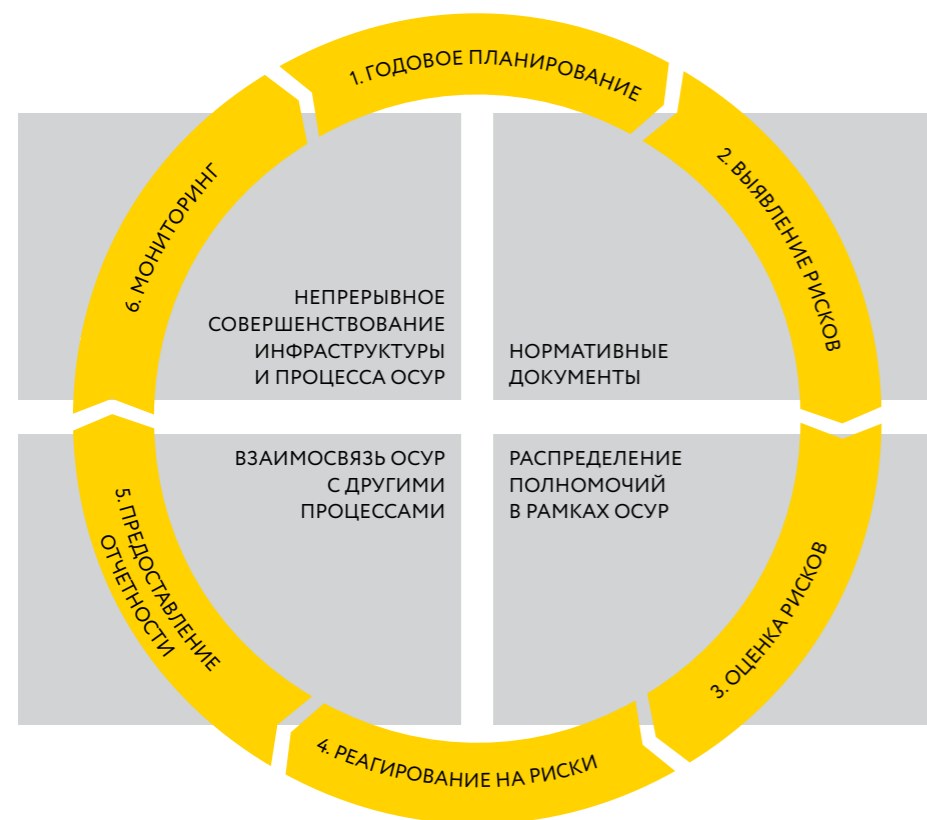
1. ГОДОВОЕ ПЛАНИРОВАНИЕ

2. ВЫЯВЛЕНИЕ РИСКОВ

3. ОЦЕНКА РИСКОВ

4. РЕАГИРОВАНИЕ НА РИСКИ

5. ПРЕДОСТАВЛЕНИЕ ОТЧЕТНОСТИ

6. МОНИТОРИНГ

НЕПРЕРЫВНОЕ СОВЕРШЕНСТВОВАНИЕ ИНФРАСТРУКТУРЫ И ПРОЦЕССА ОСУР

НОРМАТИВНЫЕ ДОКУМЕНТЫ

ВЗАИМОСВЯЗЬ ОСУР С ДРУГИМИ ПРОЦЕССАМИ

РАСПРЕДЕЛЕНИЕ ПОЛНОМОЧИЙ В РАМКАХ ОСУР